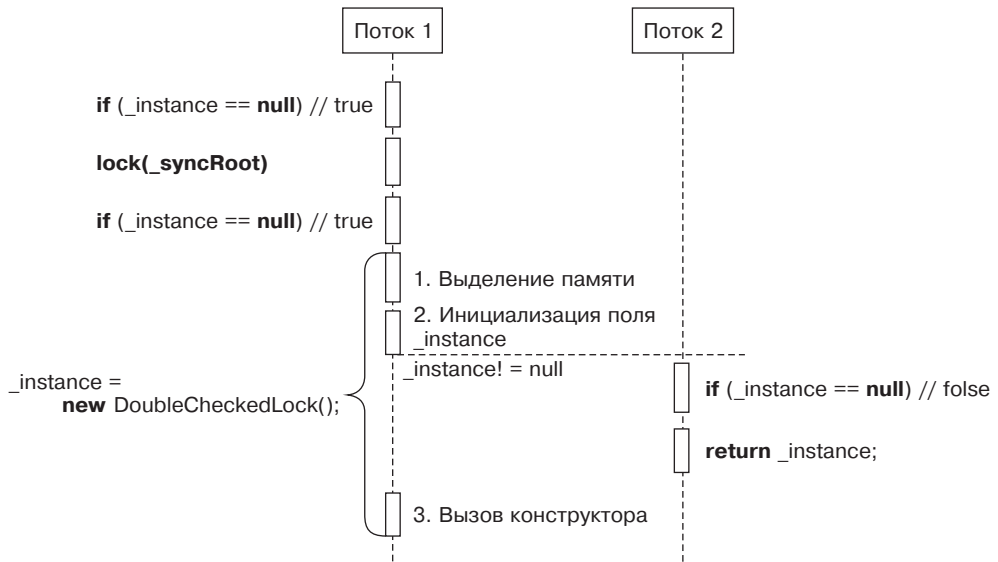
Поток 1

Поток 2

**if** (_instance == **null**) // true

**lock(_syncRoot)**

**if** (_instance == **null**) // true

1. Выделение памяти

2. Инициализация поля _instance

_instance! = null

_instance = **new** DoubleCheckedLock();

**if** (_instance == **null**) // folse

**return** _instance;

3. Вызов конструктора